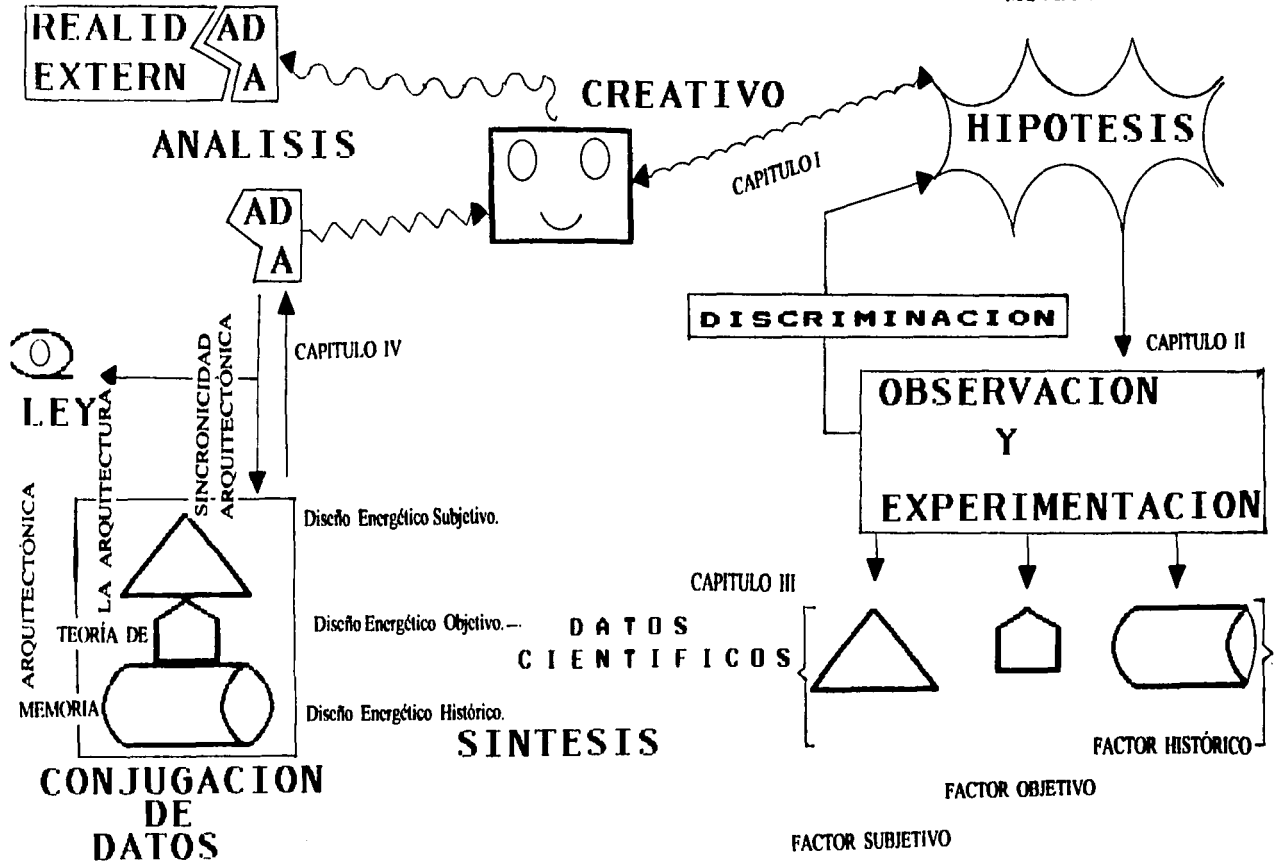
REALID AD
EXTERN A

CREATIVO

HIPOTESIS

ANALISIS

CAPITULO I

AD
A

DISCRIMINACION

CAPITULO IV

CAPITULO II

LEY

SINCRONICIDAD ARQUITECTÓNICA

LA ARQUITECTURA

ARQUITECTÓNICA

OBSERVACION
Y
EXPERIMENTACION

Diseño Energético Subjetivo.

CAPITULO III

TEORÍA DE

Diseño Energético Objetivo.—

DATOS
CIENTIFICOS

MEMORIA

Diseño Energético Histórico.

SINTESIS

FACTOR HISTÓRICO

CONJUGACION
DE
DATOS

FACTOR OBJETIVO

FACTOR SUBJETIVO